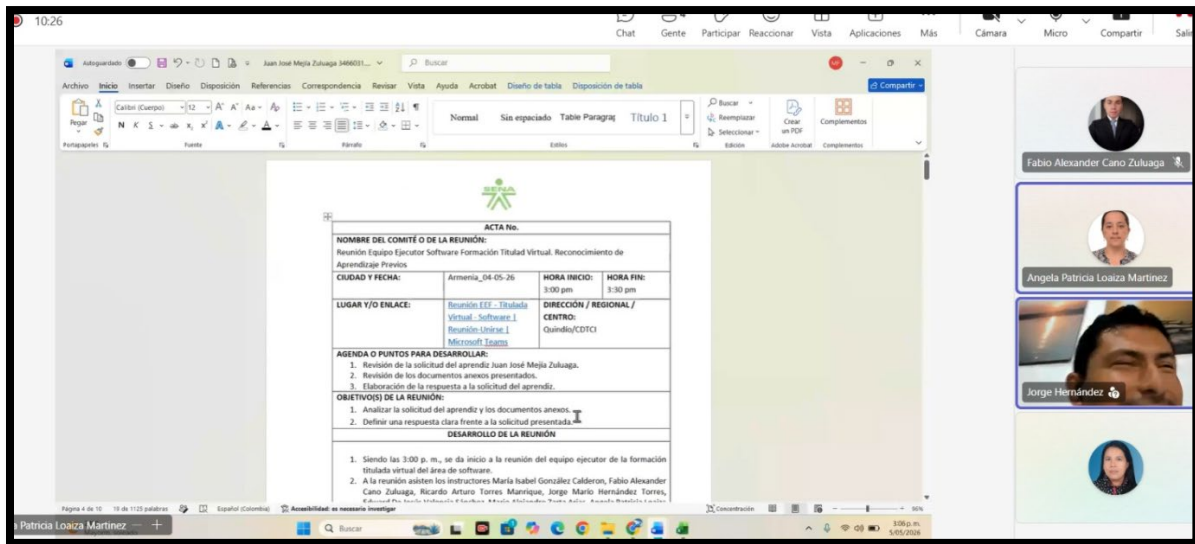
10:26

Chat Gente Participar Reaccionar Vista Aplicaciones Más Cámara Micro Compartir

Autoguardado Juan José Mejía Zuluaga 3466031... Buscar

Archivo Inicio Insertar Diseño Disposición Referencias Correspondencia Revisar Vista Ayuda Acrobat Diseño de tabla Disposición de tabla Compartir

Pegar Calibri (Cuerpo) 12 Normal Sin espaciado Table Paragraph Título 1 Buscar Reemplazar Seleccionar Crear un PDF Complementos

Portapapeles Fuente Párrafo Estilos Edición Adobe Acrobat Complementos

SENA

| ACTA No. | | | |
|---|---|---|---|
| NOMBRE DEL COMITÉ O DE LA REUNIÓN: Reunión Equipo Ejecutor Software Formación Titulad Virtual. Reconocimiento de Aprendizaje Previos | | | |
| CIUDAD Y FECHA: | Armenia_04-05-26 | HORA INICIO: 3:00 pm | HORA FIN: 3:30 pm |
| LUGAR Y/O ENLACE: | Reunión EEF - Titulada Virtual - Software 1 Reunión-Unirse 1 Microsoft Teams | DIRECCIÓN / REGIONAL / CENTRO: Quindío/CDTCI | |
| AGENDA O PUNTOS PARA DESARROLLAR: 1. Revisión de la solicitud del aprendiz Juan José Mejía Zuluaga. 2. Revisión de los documentos anexos presentados. 3. Elaboración de la respuesta a la solicitud del aprendiz. | | | |
| OBJETIVO(S) DE LA REUNIÓN: 1. Analizar la solicitud del aprendiz y los documentos anexos. 2. Definir una respuesta clara frente a la solicitud presentada. | | | |
| DESARROLLO DE LA REUNIÓN | | | |

1. Siendo las 3:00 p. m., se da inicio a la reunión del equipo ejecutor de la formación titulada virtual del área de software.
2. A la reunión asisten los instructores María Isabel González Calderon, Fabio Alexander Cano Zuluaga, Ricardo Arturo Torres Manrique, Jorge Mario Hernández Torres, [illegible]

Página 4 de 10 10 de 1125 palabras Español (Colombia) Accesibilidad: es necesario investigar Concentración 96%

Fabio Alexander Cano Zuluaga
Angela Patricia Loaiza Martinez
Jorge Hernández

a Patricia Loaiza Martinez
Buscar
3:06 p. m. 5/05/2026